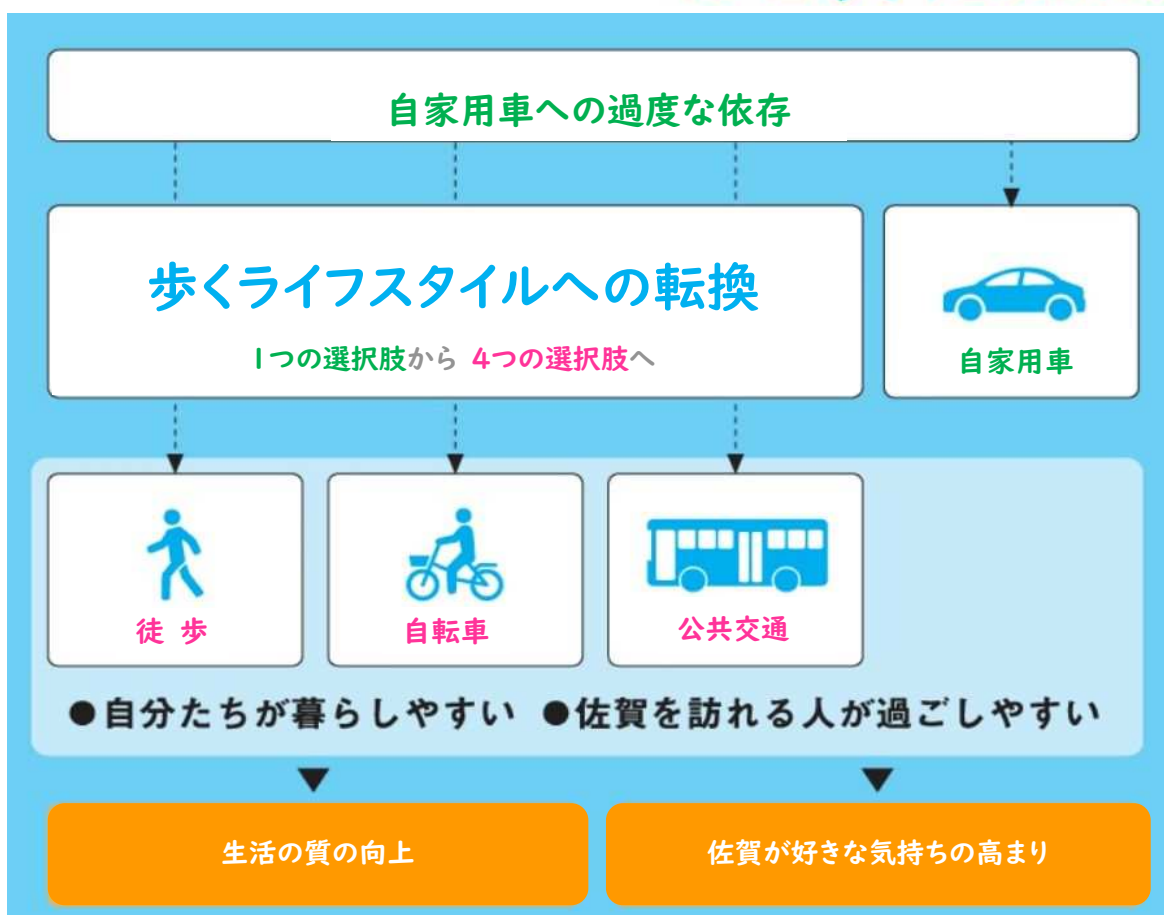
自家用車への過度な依存

歩くライフスタイルへの転換

1つの選択肢から 4つの選択肢へ

自家用車

徒 歩

自転車

公共交通

●自分たちが暮らしやすい ●佐賀を訪れる人が過ごしやすい

生活の質の向上

佐賀が好きな気持ちの高まり